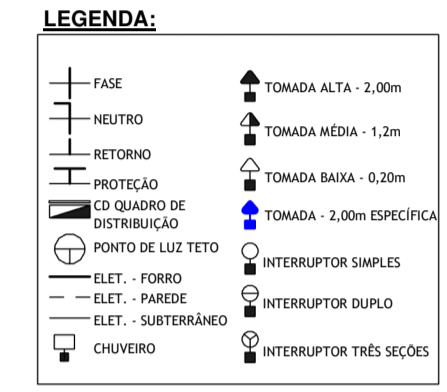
LEGENDA:

FASE
NEUTRO
RETORNO
PROTEÇÃO
CD QUADRO DE DISTRIBUIÇÃO
PONTO DE LUZ TETO
ELET. - FORRO
ELET. - PAREDE
ELET. - SUBTERRÂNEO
CHUVEIRO

TOMADA ALTA - 2,00m
TOMADA MÉDIA - 1,2m
TOMADA BAIXA - 0,20m
TOMADA - 2,00m ESPECÍFICA
INTERRUPTOR SIMPLES
INTERRUPTOR DUPLO
INTERRUPTOR TRÊS SEÇÕES